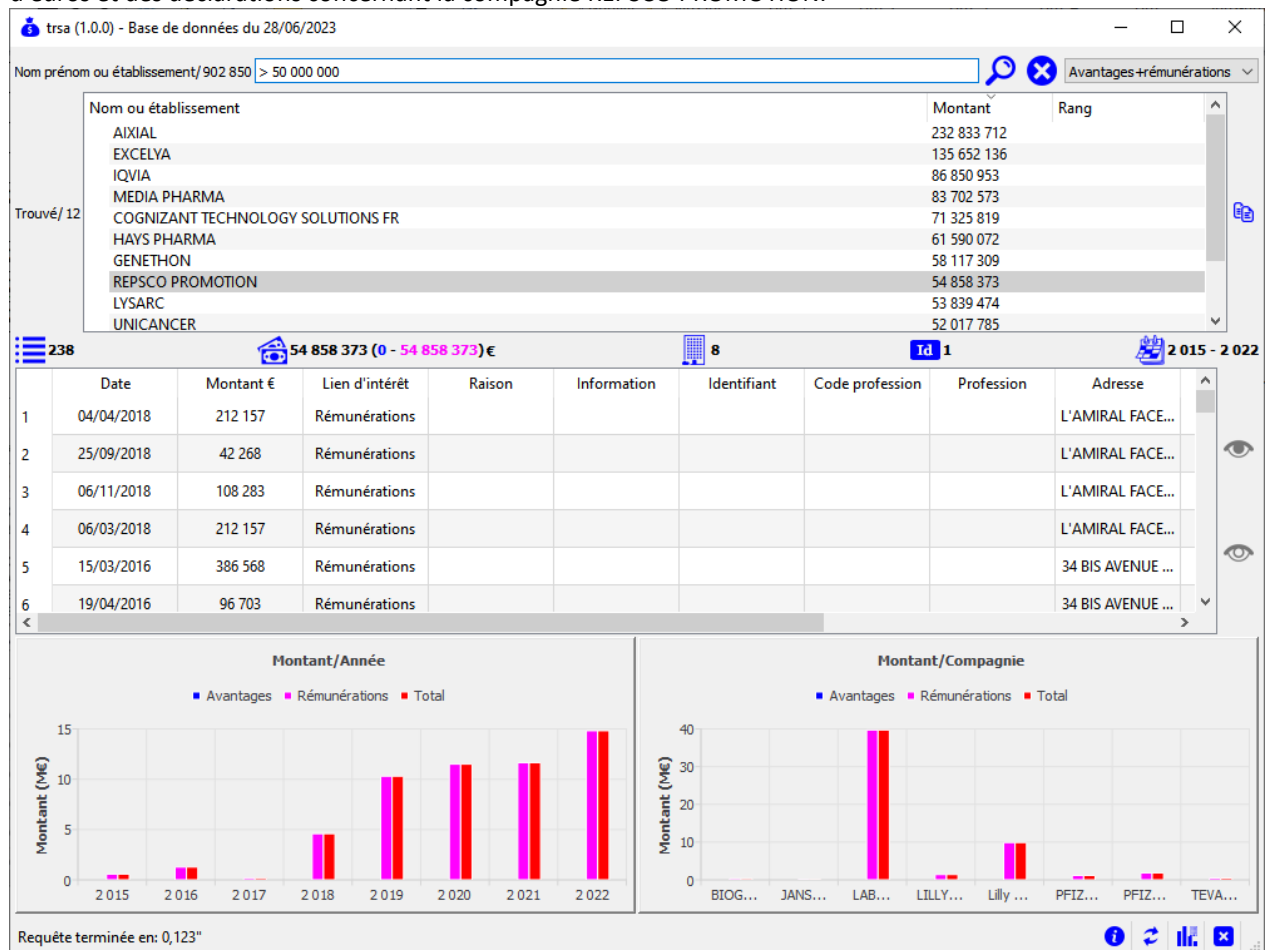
trsa (1.0.0) - Base de données du 28/06/2023

Nom prénom ou établissement/ 902 850 > 50 000 000

Avantages+rémunérations

| Nom ou établissement | Montant | Rang |
|---|---|---|
| AIXIAL | 232 833 712 | |
| EXCELYA | 135 652 136 | |
| IQVIA | 86 850 953 | |
| MEDIA PHARMA | 83 702 573 | |
| COGNIZANT TECHNOLOGY SOLUTIONS FR | 71 325 819 | |
| HAYS PHARMA | 61 590 072 | |
| GENETHON | 58 117 309 | |
| REPSCO PROMOTION | 54 858 373 | |
| LYSARC | 53 839 474 | |
| UNICANCER | 52 017 785 | |

Trouvé/ 12

238 54 858 373 (0 - 54 858 373) € 8 Id 1 2 015 - 2 022

| | Date | Montant € | Lien d'intérêt | Raison | Information | Identifiant | Code profession | Profession | Adresse |
|---|---|---|---|---|---|---|---|---|---|
| 1 | 04/04/2018 | 212 157 | Rémunérations | | | | | | L'AMIRAL FACE... |
| 2 | 25/09/2018 | 42 268 | Rémunérations | | | | | | L'AMIRAL FACE... |
| 3 | 06/11/2018 | 108 283 | Rémunérations | | | | | | L'AMIRAL FACE... |
| 4 | 06/03/2018 | 212 157 | Rémunérations | | | | | | L'AMIRAL FACE... |
| 5 | 15/03/2016 | 386 568 | Rémunérations | | | | | | 34 BIS AVENUE ... |
| 6 | 19/04/2016 | 96 703 | Rémunérations | | | | | | 34 BIS AVENUE ... |

Montant/Année
Avantages Rémunérations Total
Montant (M€)
0 5 10 15
2 015 2 016 2 017 2 018 2 019 2 020 2 021 2 022

Montant/Compagnie
Avantages Rémunérations Total
Montant (M€)
0 10 20 30 40
BIOG... JANS... LAB... LILLY... Lilly ... PFIZ... PFIZ... TEVA...

Requête terminée en: 0,123"